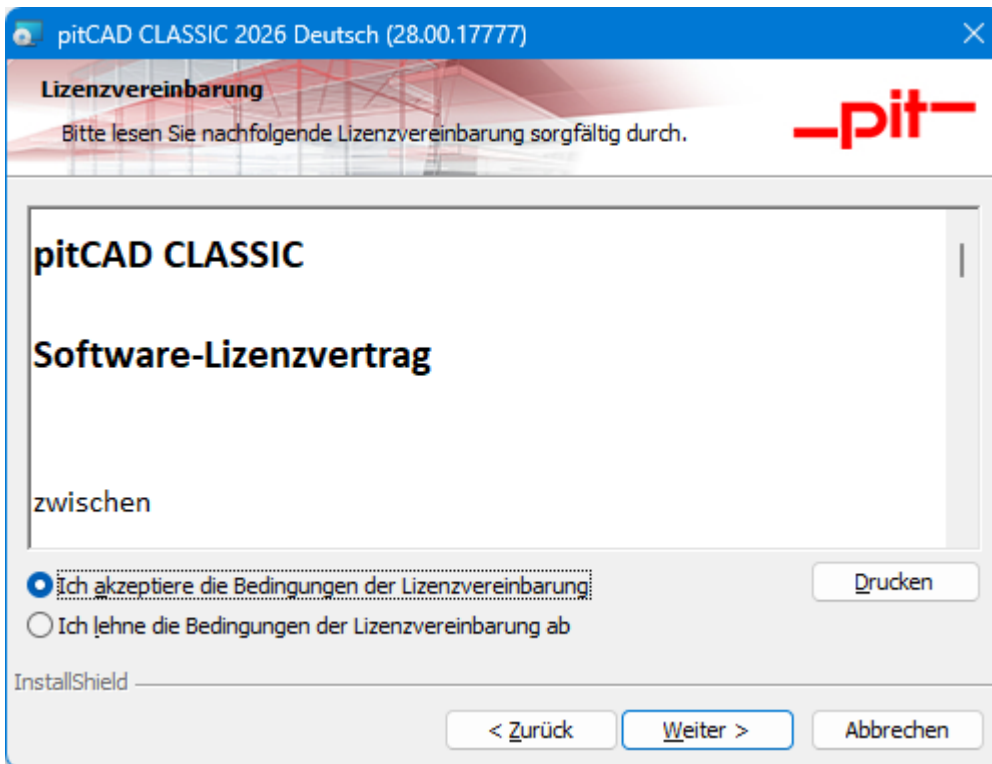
pitCAD CLASSIC 2026 Deutsch (28.00.17777)

Lizenzvereinbarung

Bitte lesen Sie nachfolgende Lizenzvereinbarung sorgfältig durch.

—pit—

pitCAD CLASSIC

Software-Lizenzvertrag

zwischen

Ich akzeptiere die Bedingungen der Lizenzvereinbarung

Ich lehne die Bedingungen der Lizenzvereinbarung ab

Drucken

InstallShield

< Zurück

Weiter >

Abbrechen